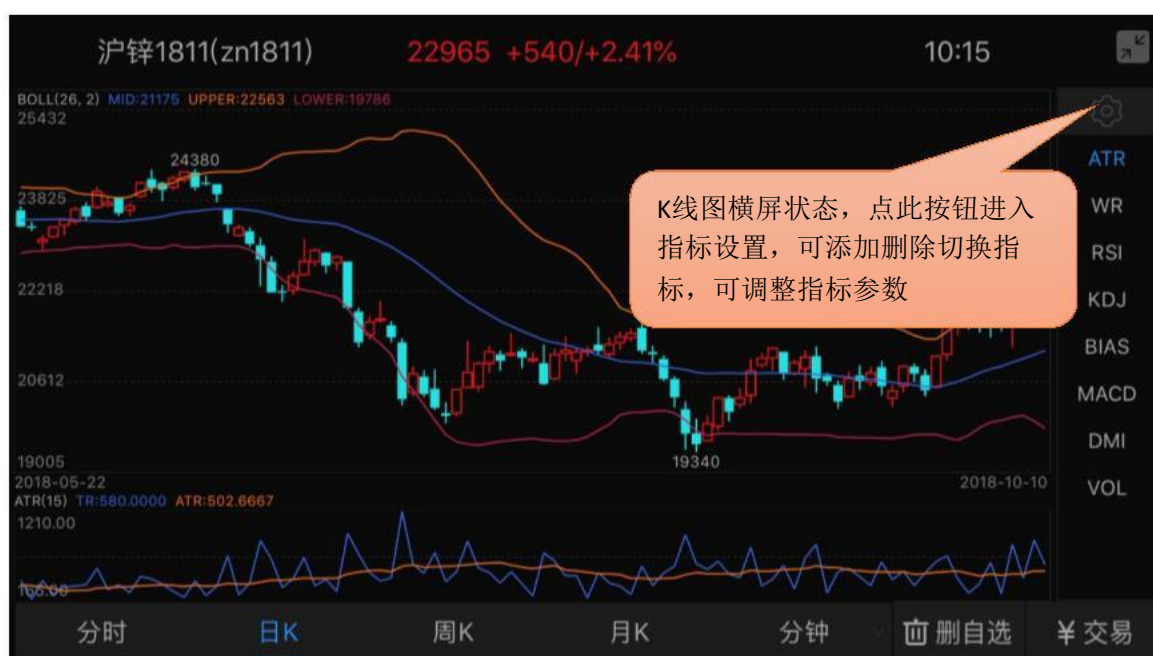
沪锌1811(zn1811) 22965 +540/+2.41% 10:15

BOLL(26, 2) MID:21175 UPPER:22563 LOWER:19786

25432

24380

23825

22218

20612

19005

19340

2018-05-22

2018-10-10

K线图横屏状态，点此按钮进入指标设置，可添加删除切换指标，可调整指标参数

ATR
WR
RSI
KDJ
BIAS
MACD
DMI
VOL

ATR(15) TR:580.0000 ATR:502.6667

1210.00

166.00

分时 日K 周K 月K 分钟 删自选 ¥ 交易